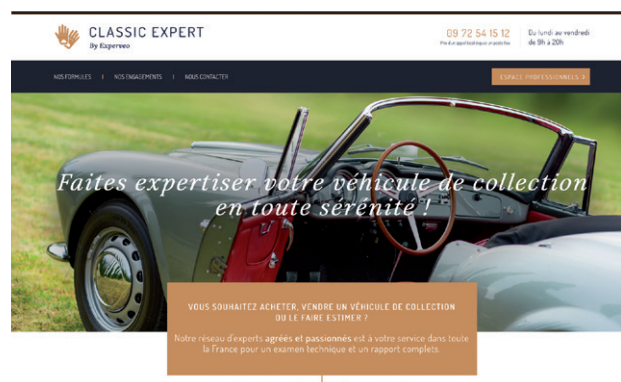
CLASSIC EXPERT
By Experveo

09 72 54 15 12
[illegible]

Du lundi au vendredi
de 9h à 20h

NOS FORMULES | NOS ENGAGEMENTS | NOUS CONTACTER

ESPACE PROFESSIONNELS >

Faites expertiser votre véhicule de collection en toute sérénité !

VOUS SOUHAITEZ ACHETER, VENDRE UN VÉHICULE DE COLLECTION OU LE FAIRE ESTIMER ?

Notre réseau d'experts agréés et passionnés est à votre service dans toute la France pour un examen technique et un rapport complets.